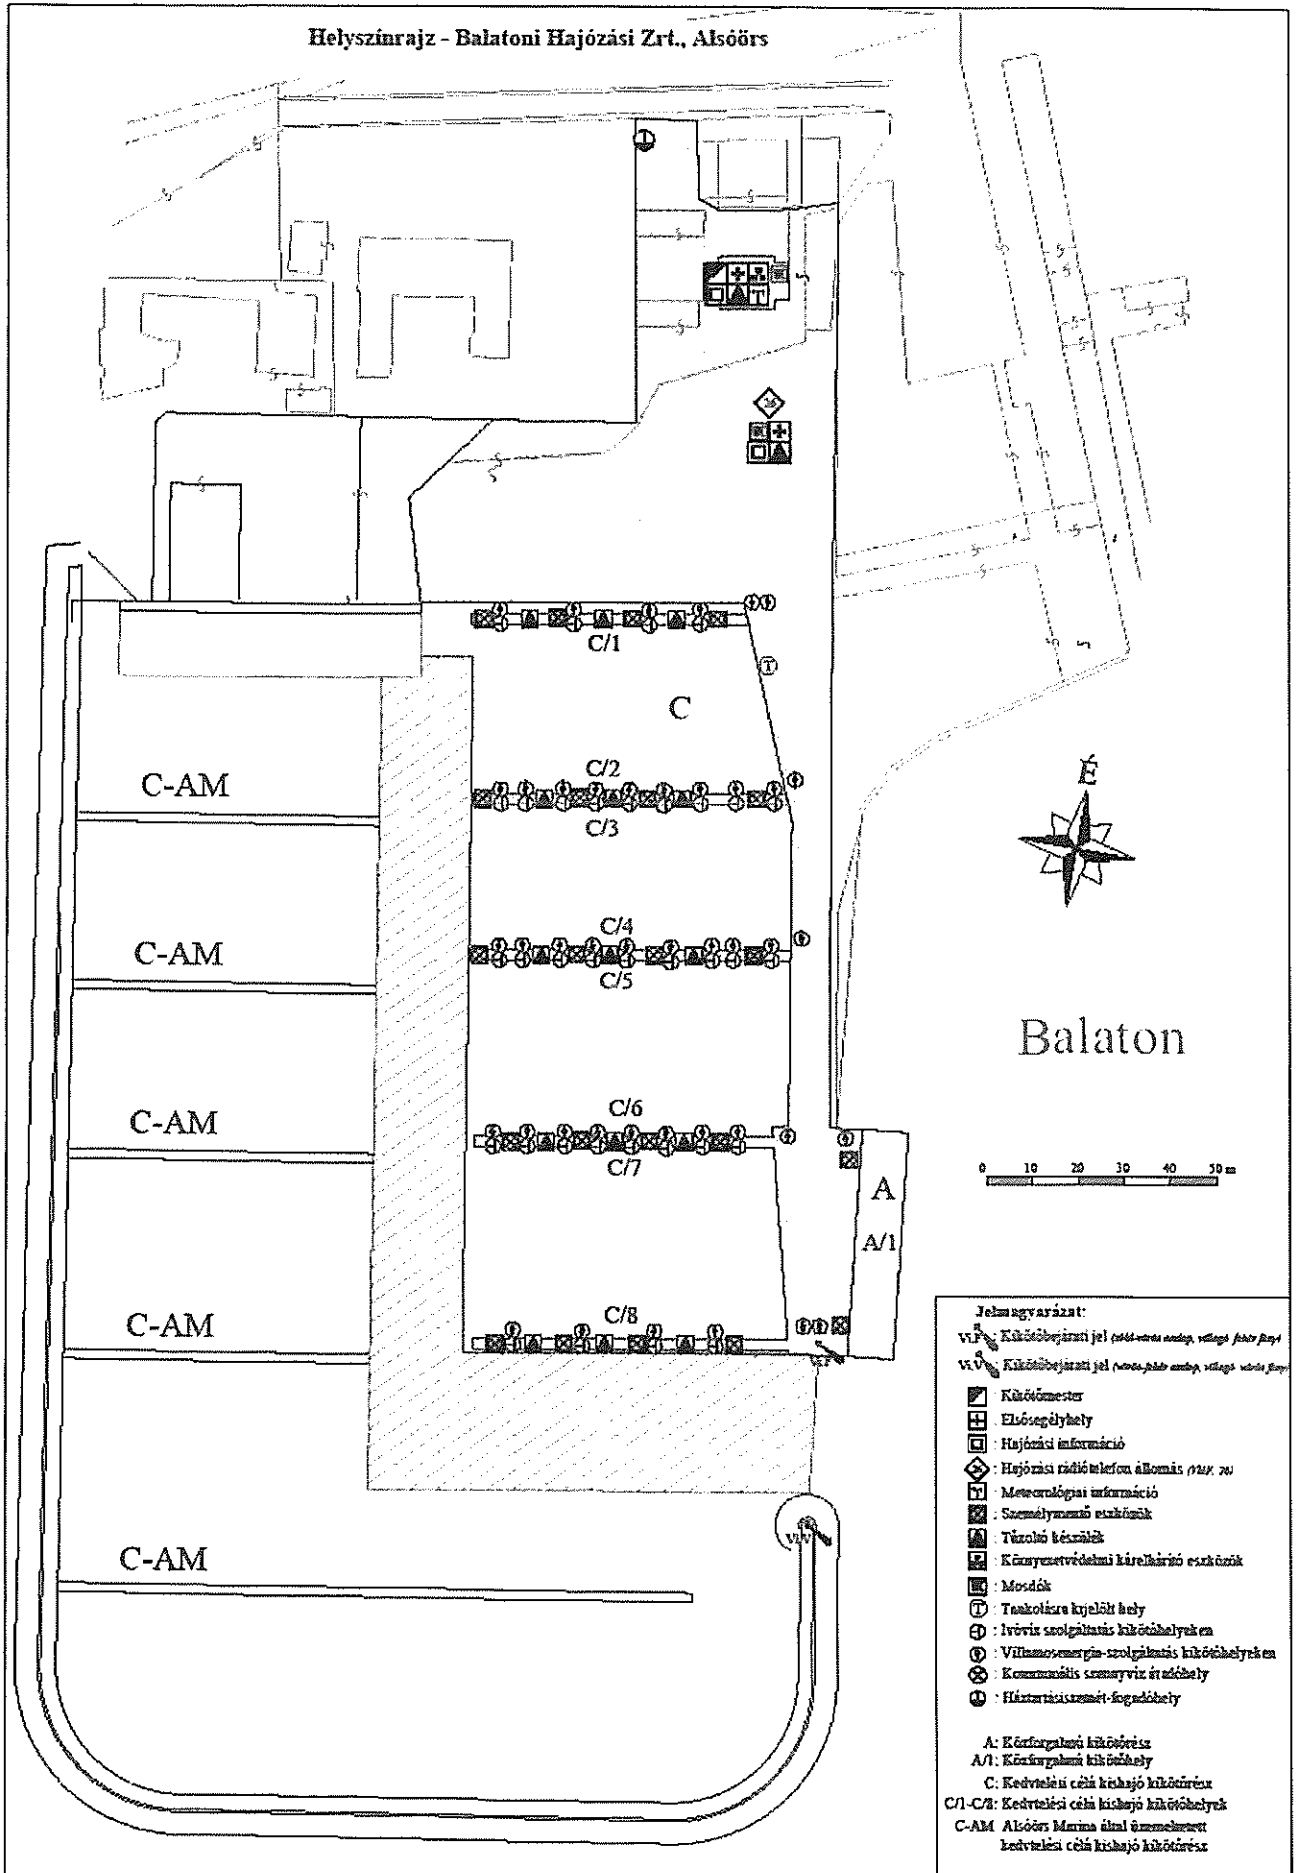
Helyszínrajz - Balatoni Hajózási Zrt., Alsóörs

C/1

C

C-AM

C/2

C/3

É

C-AM

C/4

C/5

Balaton

C-AM

C/6

C/7

0 10 20 30 40 50 m

A

A/1

C-AM

C/8

C-AM

VP

VV

Jelmagyarázat:
VP : Kikötőbejárati jel (piros-fehér csíkos, villogó piros fény)
VV : Kikötőbejárati jel (zöld-fehér csíkos, villogó zöld fény)
: Kikötőmester
: Elsősegélyhely
: Hajózási információ
: Hajózási rádiótelefon állomás (VHF 70)
: Meteorológiai információ
: Személymentő eszközök
: Tűzoltó készülék
: Környezetvédelmi kárelhárító eszközök
: Mosdók
: Tankolásra kijelölt hely
: Ivóvíz szolgáltatás kikötőhelyeken
: Villamosenergia-szolgáltatás kikötőhelyeken
: Kommunális szennyvíz átadóhely
: Háztartásiszemét-fogadóhely

A: Közforgalmú kikötőrész
A/1: Közforgalmú kikötőhely
C: Kedvtelési célú kishajó kikötőrész
C/1-C/8: Kedvtelési célú kishajó kikötőhelyek
C-AM Alsóörs Marina által üzemeltetett kedvtelési célú kishajó kikötőrész